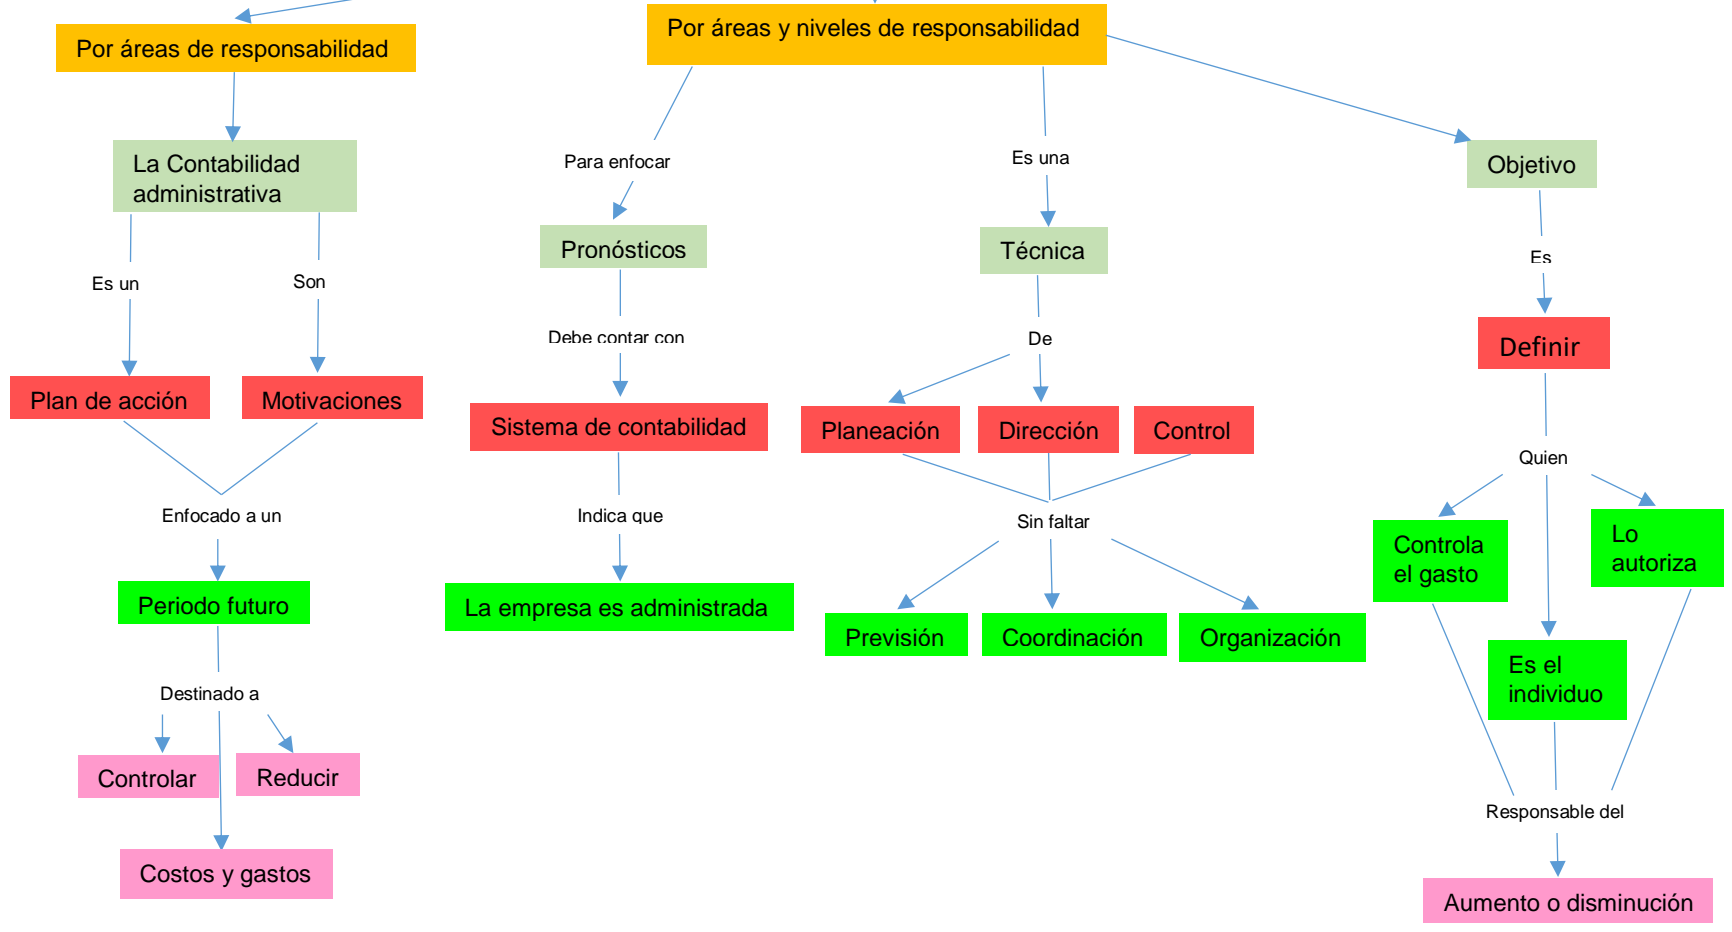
Por áreas de responsabilidad

La Contabilidad administrativa

Es un

Son

Plan de acción

Motivaciones

Enfocado a un

Periodo futuro

Destinado a

Controlar

Reducir

Costos y gastos

Por áreas y niveles de responsabilidad

Para enfocar

Pronósticos

Debe contar con

Sistema de contabilidad

Indica que

La empresa es administrada

Es una

Técnica

De

Planeación

Dirección

Control

Sin faltar

Previsión

Coordinación

Organización

Objetivo

Es

Definir

Quien

Controla el gasto

Lo autoriza

Es el individuo

Responsable del

Aumento o disminución